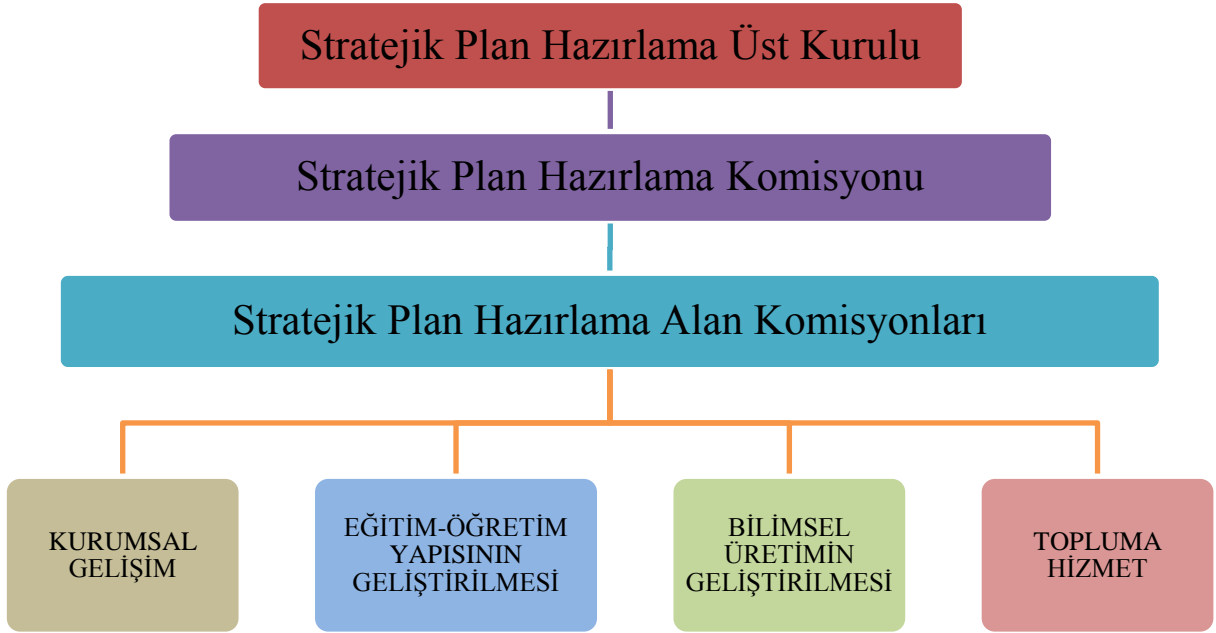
Stratejik Plan Hazırlama Üst Kurulu

Stratejik Plan Hazırlama Komisyonu

Stratejik Plan Hazırlama Alan Komisyonları

KURUMSAL GELİŞİM

EĞİTİM-ÖĞRETİM YAPISININ GELİŞTİRİLMESİ

BİLİMSEL ÜRETİMİN GELİŞTİRİLMESİ

TOPLUMA HİZMET